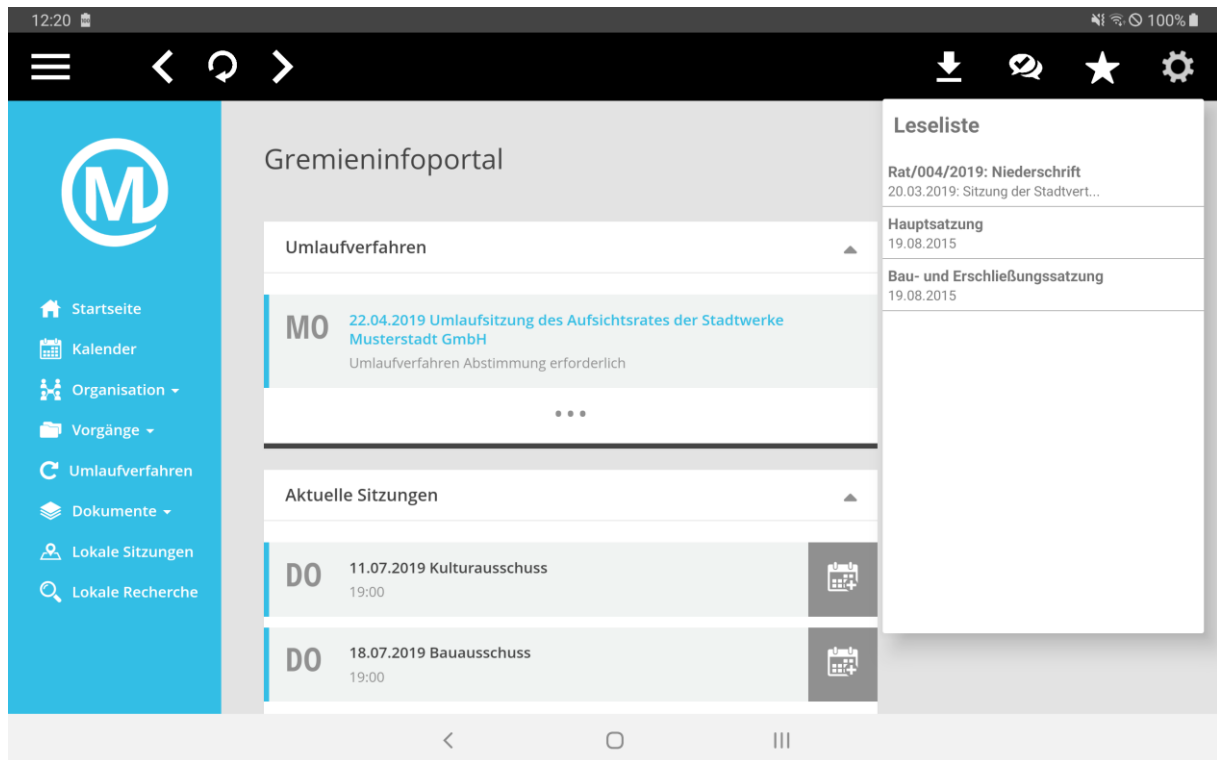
12:20

100%

Startseite
Kalender
Organisation
Vorgänge
Umlaufverfahren
Dokumente
Lokale Sitzungen
Lokale Recherche

Gremieninfoportal

Umlaufverfahren

MO 22.04.2019 Umlaufsitzung des Aufsichtsrates der Stadtwerke Musterstadt GmbH
Umlaufverfahren Abstimmung erforderlich

...

Aktuelle Sitzungen

DO 11.07.2019 Kulturausschuss
19:00

DO 18.07.2019 Bauausschuss
19:00

Leseliste

Rat/004/2019: Niederschrift
20.03.2019: Sitzung der Stadtvert...

Hauptsatzung
19.08.2015

Bau- und Erschließungssatzung
19.08.2015